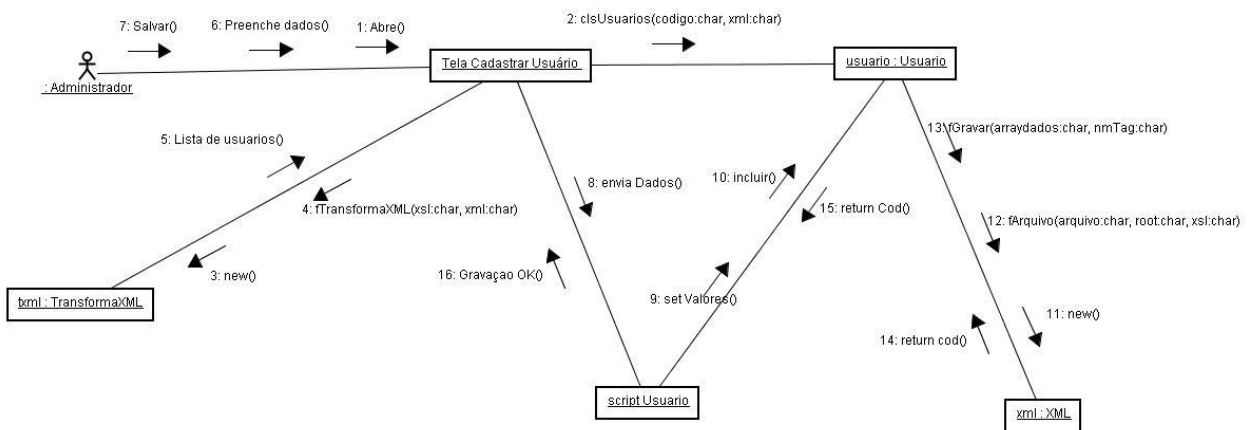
7: Salvar()
6: Preenche dados()
1: Abre()
2: clsUsuarios(codigo:char, xml:char)

: Administrador
Tela Cadastrar Usuário
usuario : Usuario

5: Lista de usuarios()
4: fTransformaXML(xsl:char, xml:char)
3: new()
txml : TransformaXML

8: envia Dados()
16: Gravaçao OK()

10: incluir()
15: return Cod()
9: set Valores()

13: fGravar(arraydados:char, nmTag:char)
12: fArquivo(arquivo:char, root:char, xsl:char)
11: new()
14: return cod()

script Usuario
xml : XML